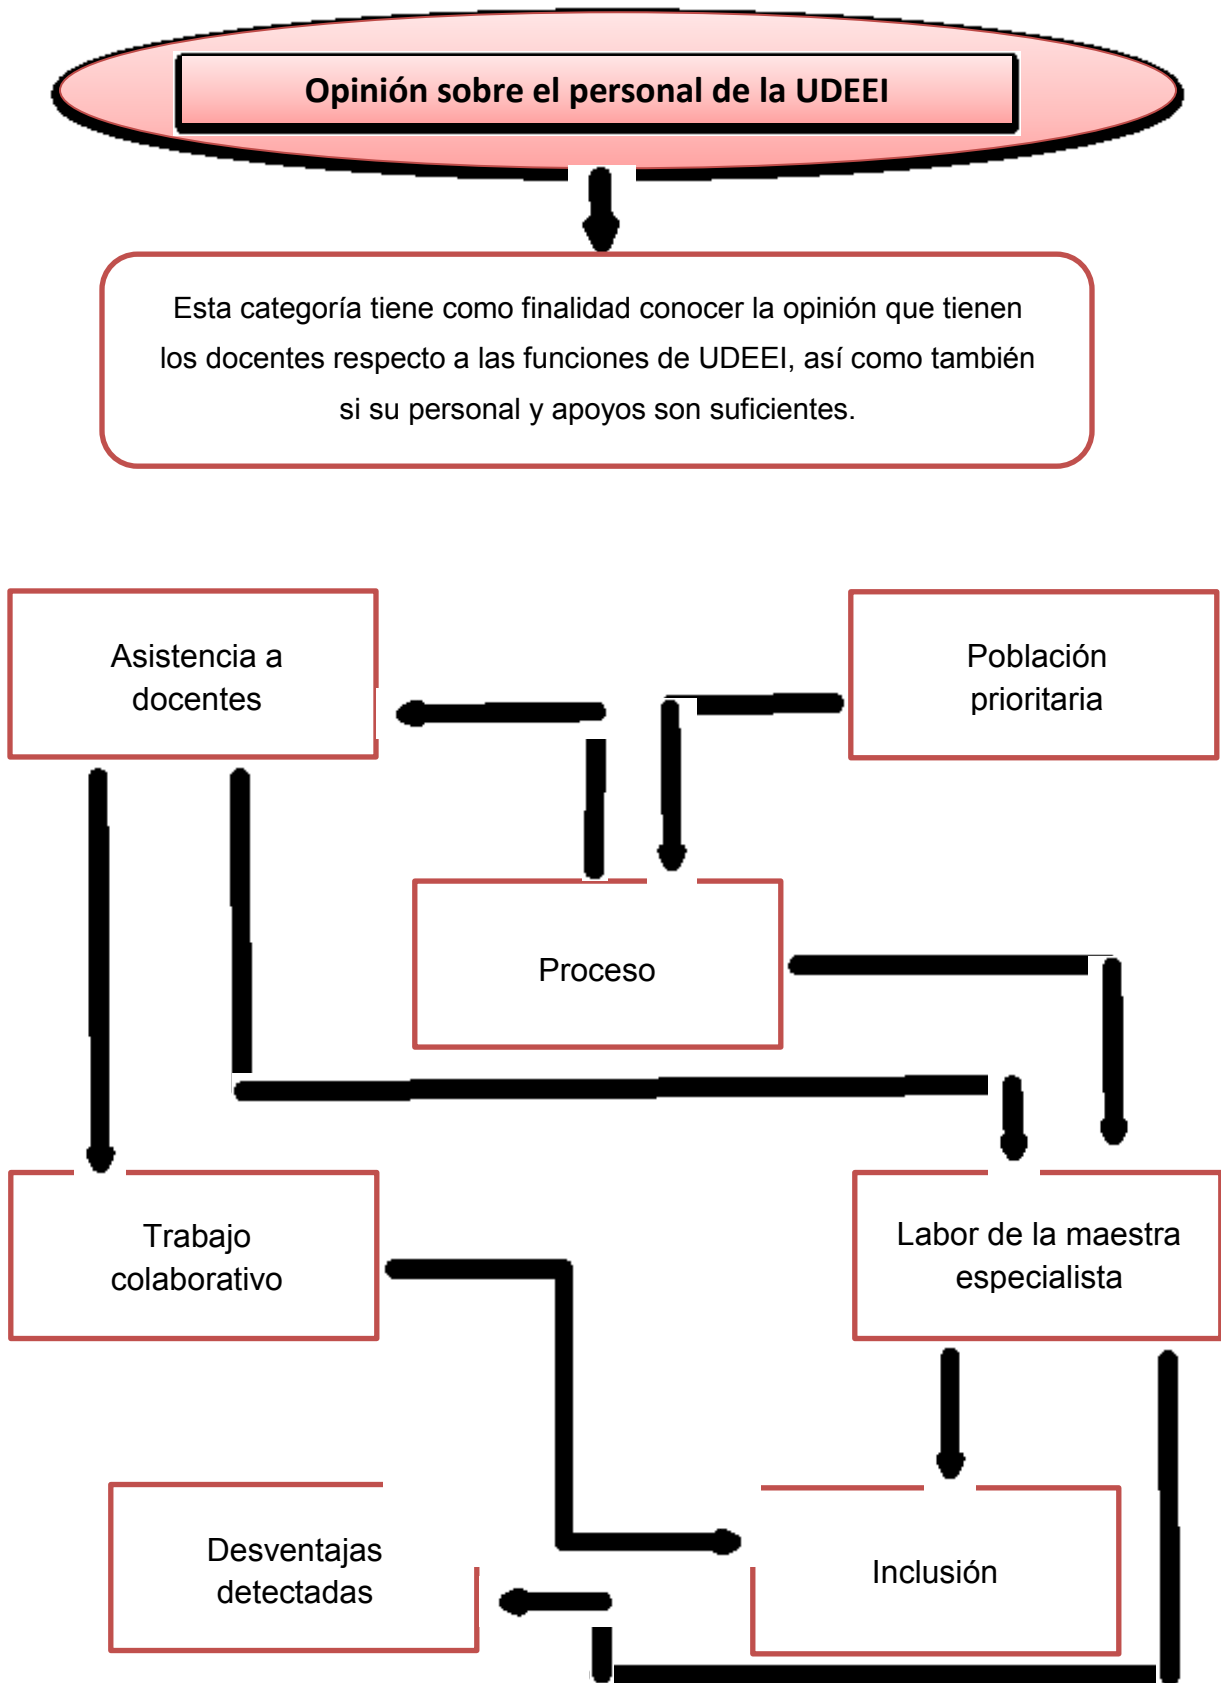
Opinión sobre el personal de la UDEEI

Esta categoría tiene como finalidad conocer la opinión que tienen los docentes respecto a las funciones de UDEEI, así como también si su personal y apoyos son suficientes.

Asistencia a docentes

Población prioritaria

Proceso

Trabajo colaborativo

Labor de la maestra especialista

Desventajas detectadas

Inclusión